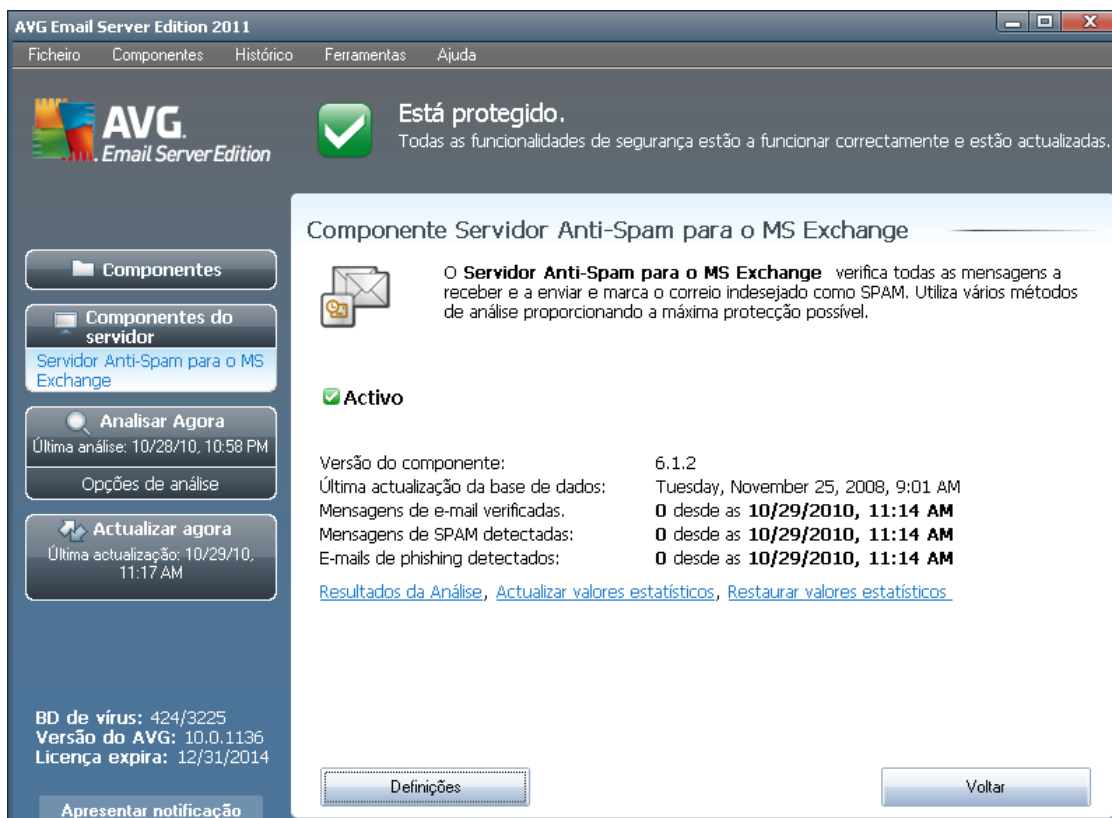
AVG Email Server Edition 2011

Ficheiro Componentes Histórico Ferramentas Ajuda

AVG. Email Server Edition

Está protegido.
Todas as funcionalidades de segurança estão a funcionar correctamente e estão actualizadas.

Componentes

Componentes do servidor
Servidor Anti-Spam para o MS Exchange

Analisar Agora
Última análise: 10/28/10, 10:58 PM

Opções de análise

Actualizar agora
Última actualização: 10/29/10, 11:17 AM

BD de vírus: 424/3225
Versão do AVG: 10.0.1136
Licença expira: 12/31/2014

Apresentar notificação

Componente Servidor Anti-Spam para o MS Exchange

O **Servidor Anti-Spam para o MS Exchange** verifica todas as mensagens a receber e a enviar e marca o correio indesejado como SPAM. Utiliza vários métodos de análise proporcionando a máxima protecção possível.

Activo

| | |
|---|---|
| Versão do componente: | 6.1.2 |
| Última actualização da base de dados: | Tuesday, November 25, 2008, 9:01 AM |
| Mensagens de e-mail verificadas. | **0** desde as **10/29/2010, 11:14 AM** |
| Mensagens de SPAM detectadas: | **0** desde as **10/29/2010, 11:14 AM** |
| E-mails de phishing detectados: | **0** desde as **10/29/2010, 11:14 AM** |

Resultados da Análise, Actualizar valores estatísticos, Restaurar valores estatísticos

Definições

Voltar